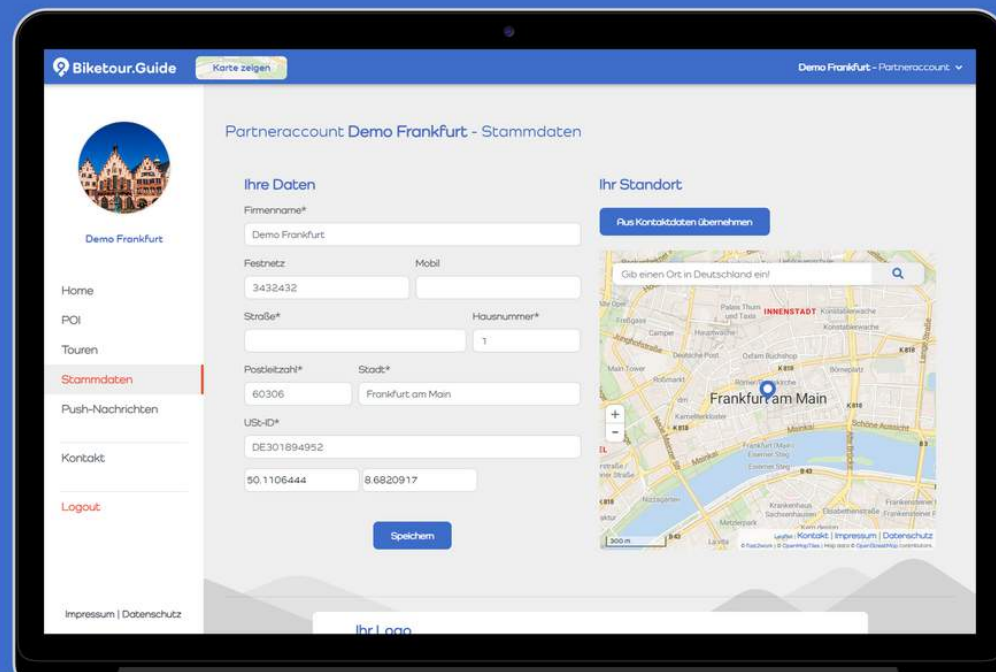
Biketour.Guide
Karte zeigen
Demo Frankfurt - Partneraccount

Demo Frankfurt

Home
POI
Touren
Stammdaten
Push-Nachrichten
Kontakt
Logout

Impressum | Datenschutz

Partneraccount Demo Frankfurt - Stammdaten

Ihre Daten
Firmenname*
Demo Frankfurt
Festnetz
3432432
Mobil
Straße*
Hausnummer*
1
Postleitzahl*
60306
Stadt*
Frankfurt am Main
USt-ID*
DE301894952
50.1106444
8.6820917
Speichern

Ihr Standort
Aus Kontaktdaten übernehmen
Gib einen Ort in Deutschland ein!
INNENSTADT
Frankfurt am Main
+
-
300 m
Leaflet | Kontakt | Impressum | Datenschutz

Ihr Logo